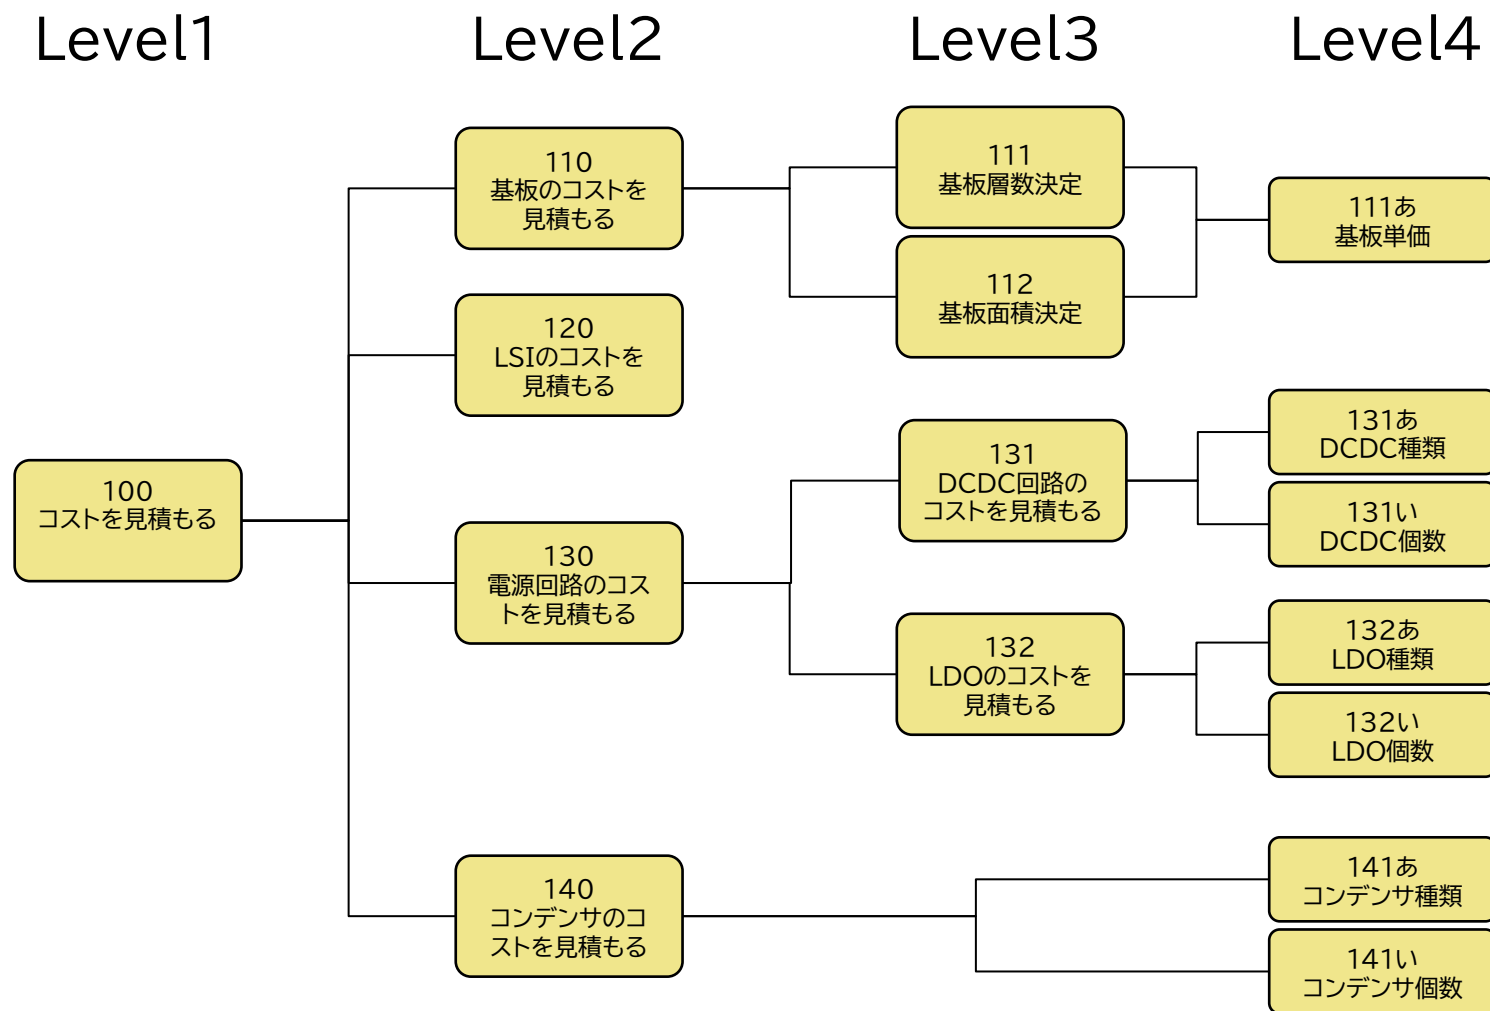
Level1

Level2

Level3

Level4

100
コストを見積もる

110
基板のコストを見積もる

120
LSIのコストを見積もる

130
電源回路のコストを見積もる

140
コンデンサのコストを見積もる

111
基板層数決定

112
基板面積決定

131
DCDC回路のコストを見積もる

132
LDOのコストを見積もる

111あ
基板単価

131あ
DCDC種類

131い
DCDC個数

132あ
LDO種類

132い
LDO個数

141あ
コンデンサ種類

141い
コンデンサ個数